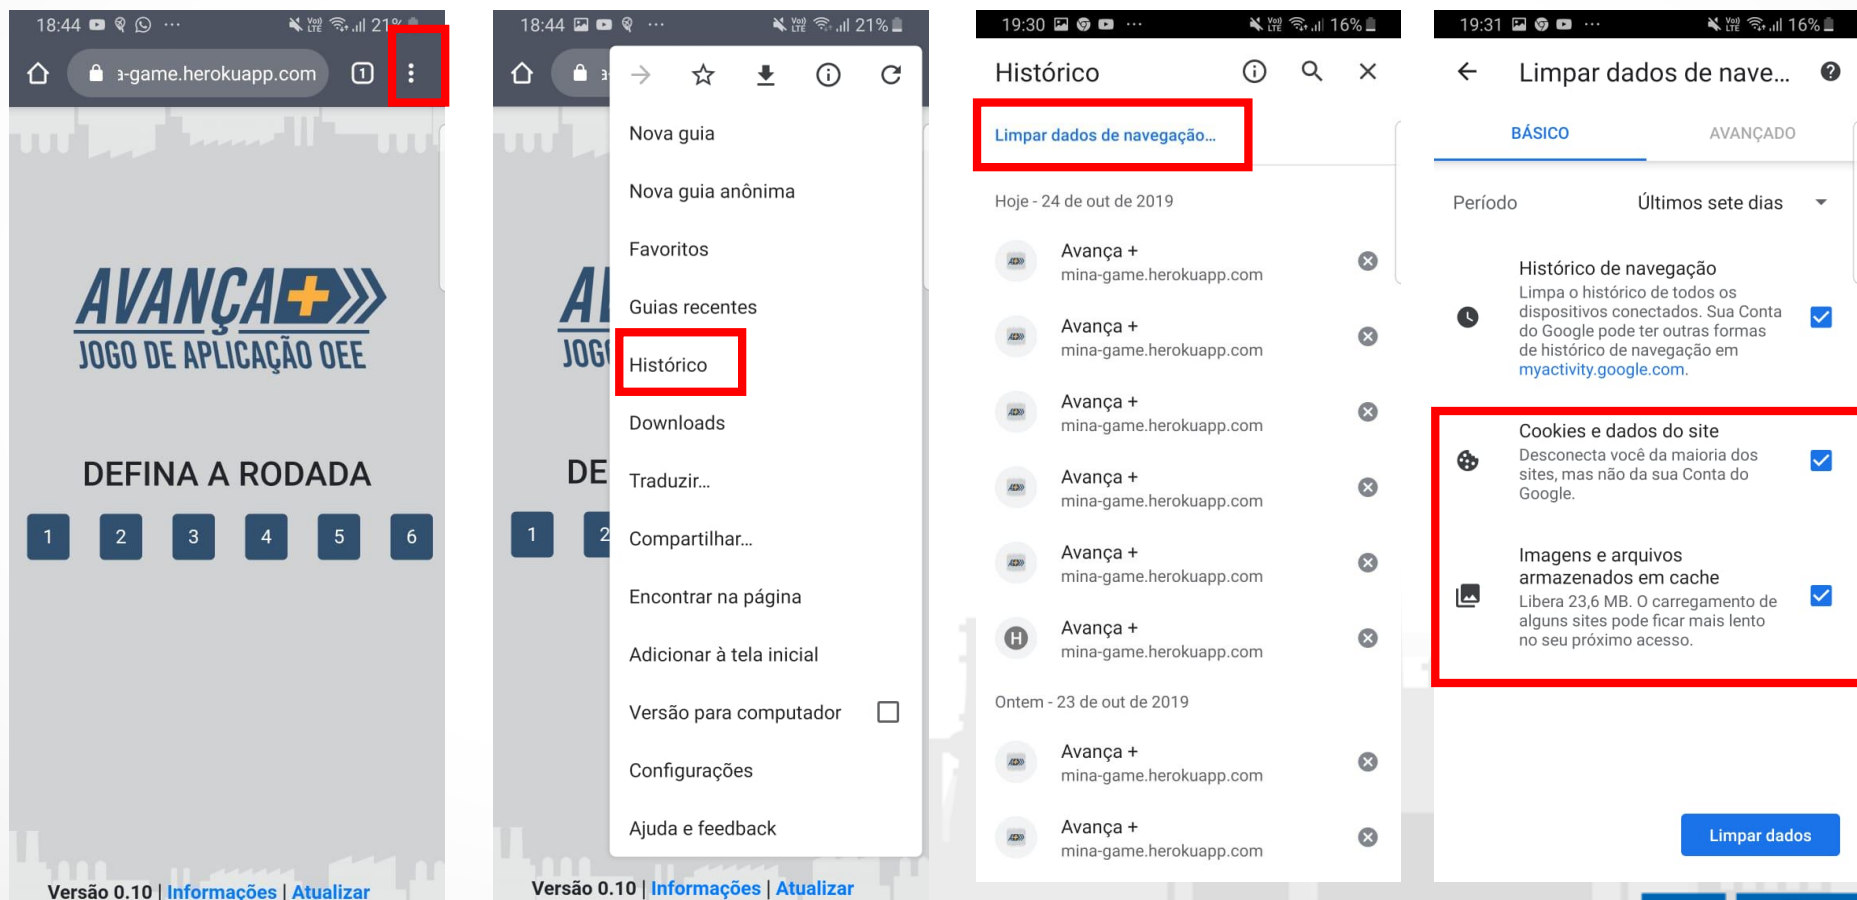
18:44 21%

a-game.herokuapp.com

1

AVANÇA+
JOGO DE APLICAÇÃO OEE

DEFINA A RODADA

1 2 3 4 5 6

Versão 0.10 | Informações | Atualizar

18:44 21%

Nova guia

Nova guia anônima

Favoritos

Guias recentes

Histórico

Downloads

Traduzir...

Compartilhar...

Encontrar na página

Adicionar à tela inicial

Versão para computador

Configurações

Ajuda e feedback

Versão 0.10 | Informações | Atualizar

19:30 16%

Histórico

Limpar dados de navegação...

Hoje - 24 de out de 2019

Avança +
mina-game.herokuapp.com

Avança +
mina-game.herokuapp.com

Avança +
mina-game.herokuapp.com

Avança +
mina-game.herokuapp.com

Avança +
mina-game.herokuapp.com

Avança +
mina-game.herokuapp.com

Ontem - 23 de out de 2019

Avança +
mina-game.herokuapp.com

Avança +
mina-game.herokuapp.com

19:31 16%

Limpar dados de nave...

BÁSICO

AVANÇADO

Período Últimos sete dias

Histórico de navegação
Limpa o histórico de todos os dispositivos conectados. Sua Conta do Google pode ter outras formas de histórico de navegação em myactivity.google.com.

Cookies e dados do site
Desconecta você da maioria dos sites, mas não da sua Conta do Google.

Imagens e arquivos armazenados em cache
Libera 23,6 MB. O carregamento de alguns sites pode ficar mais lento no seu próximo acesso.

Limpar dados